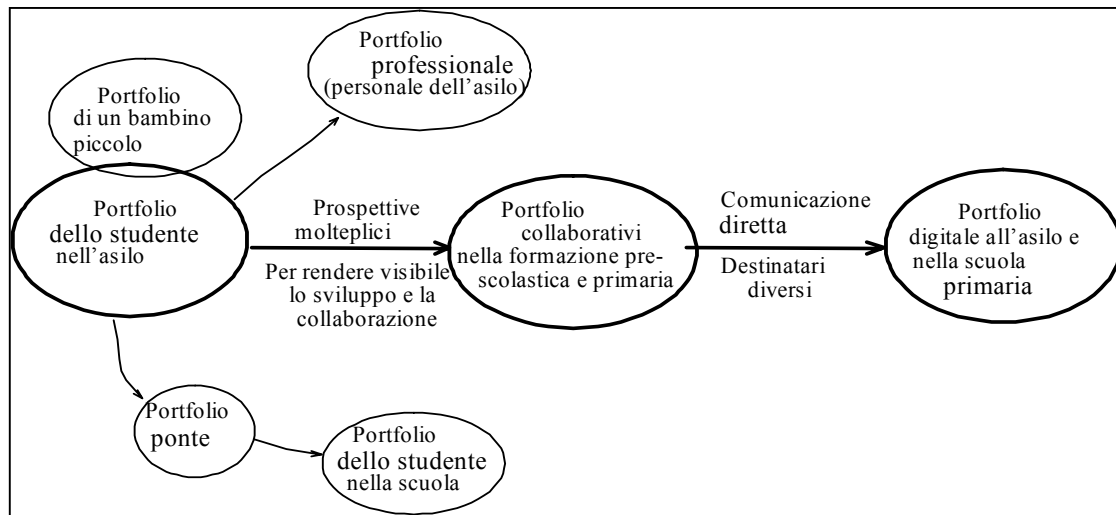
Portfolio professionale (personale dell'asilo)

Portfolio di un bambino piccolo

Portfolio dello studente nell'asilo

Prospettive molteplici

Per rendere visibile lo sviluppo e la collaborazione

Portfolio collaborativi nella formazione prescolastica e primaria

Comunicazione diretta

Destinatari diversi

Portfolio digitale all'asilo e nella scuola primaria

Portfolio ponte

Portfolio dello studente nella scuola